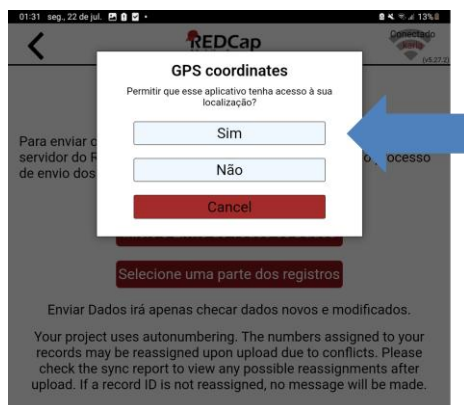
01:31 seg., 22 de jul. 13%

REDCap

Conectado
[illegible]
(v5.27.2)

GPS coordinates

Permitir que esse aplicativo tenha acesso à sua localização?

Sim

Não

Cancel

Para enviar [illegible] servidor do R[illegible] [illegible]ocesso de envio dos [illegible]

Selecione uma parte dos registros

Enviar Dados irá apenas checar dados novos e modificados.

Your project uses autonumbering. The numbers assigned to your records may be reassigned upon upload due to conflicts. Please check the sync report to view any possible reassignments after upload. If a record ID is not reassigned, no message will be made.